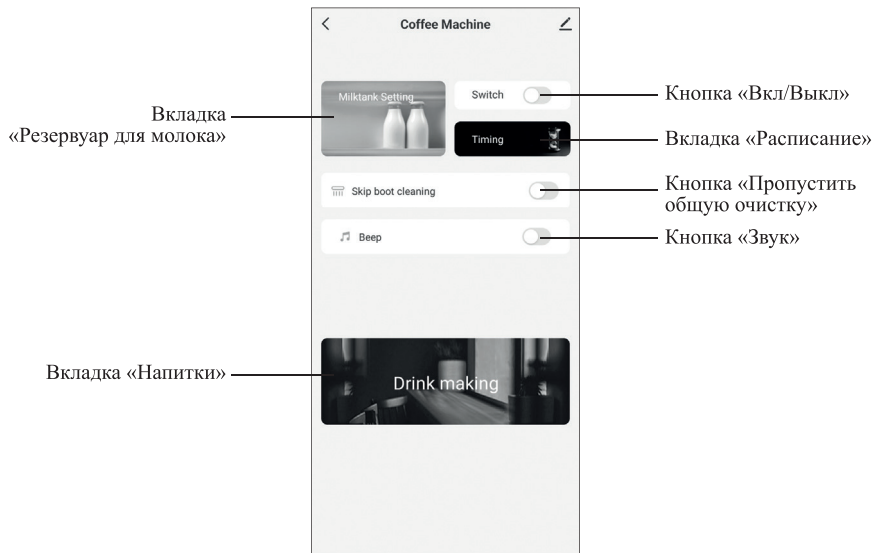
<

Coffee Machine

Milktank Setting

Switch

Timing

Skip boot cleaning

Beep

Drink making

Вкладка «Резервуар для молока»

Кнопка «Вкл/Выкл»

Вкладка «Расписание»

Кнопка «Пропустить общую очистку»

Кнопка «Звук»

Вкладка «Напитки»